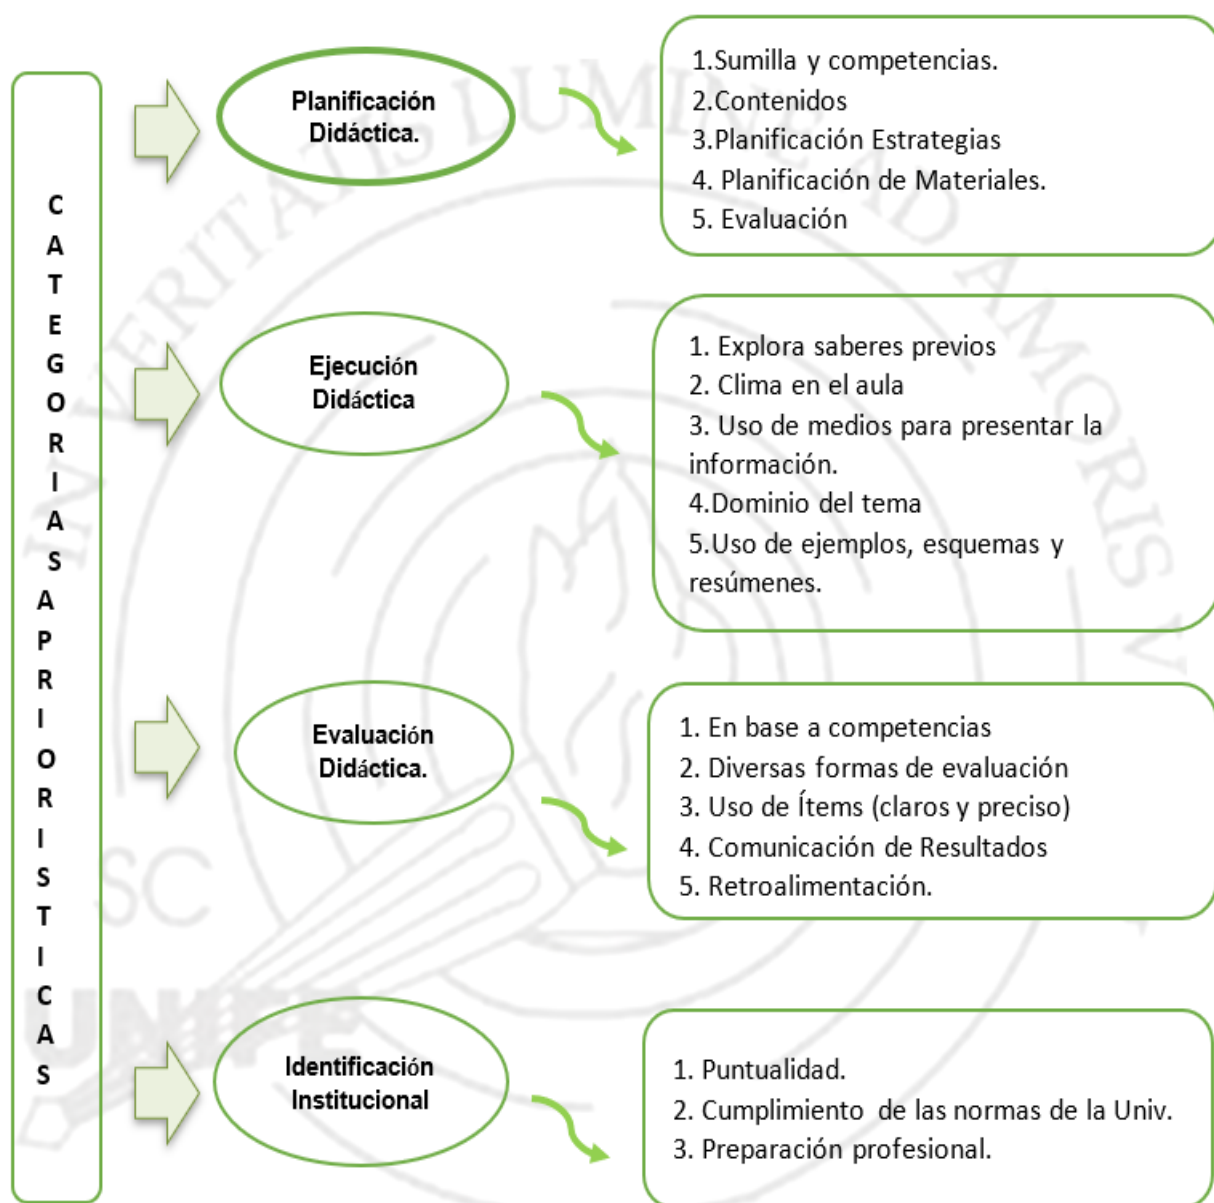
CATEGORIAS APRIORISTICAS

Planificación Didáctica.

1.Sumilla y competencias.
2.Contenidos
3.Planificación Estrategias
4. Planificación de Materiales.
5. Evaluación

Ejecución Didáctica

1. Explora saberes previos
2. Clima en el aula
3. Uso de medios para presentar la información.
4.Dominio del tema
5.Uso de ejemplos, esquemas y resúmenes.

Evaluación Didáctica.

1. En base a competencias
2. Diversas formas de evaluación
3. Uso de Ítems (claros y preciso)
4. Comunicación de Resultados
5. Retroalimentación.

Identificación Institucional

1. Puntualidad.
2. Cumplimiento de las normas de la Univ.
3. Preparación profesional.